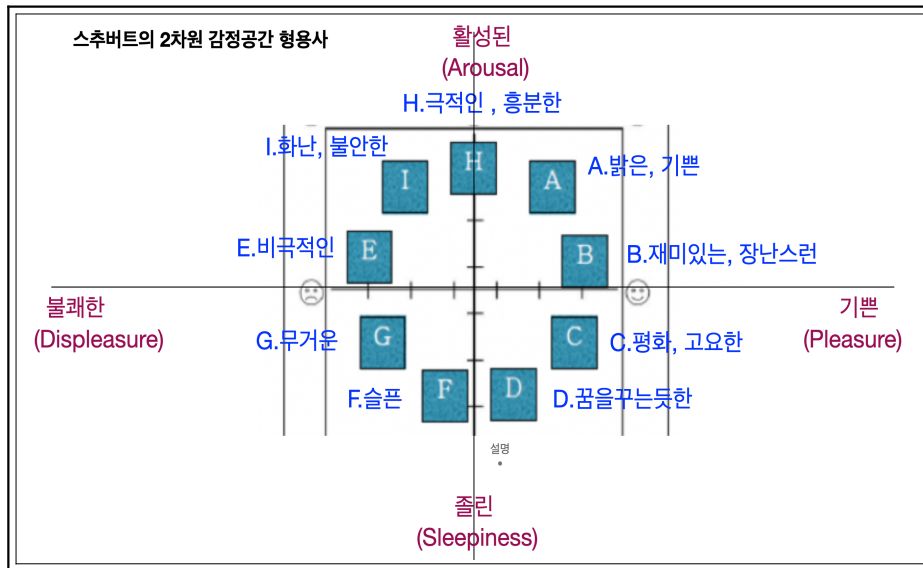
스추버트의 2차원 감정공간 형용사

활성된
(Arousal)

H.극적인 , 흥분한

I.화난, 불안한

A.밝은, 기쁜

H

I

A

E.비극적인

E

B

B.재미있는, 장난스런

불쾌한
(Displeasure)

기쁜
(Pleasure)

G.무거운

G

C

C.평화, 고요한

F.슬픈

F

D

D.꿈을꾸는듯한

설명

졸린
(Sleepiness)